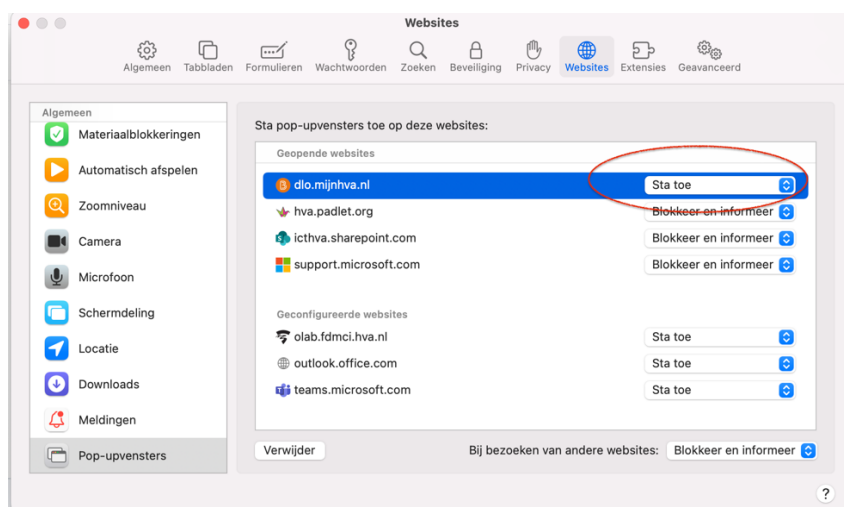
Websites

Algemeen Tabbladen Formulieren Wachtwoorden Zoeken Beveiliging Privacy Websites Extensies Geavanceerd

Algemeen
Materiaalblokkeringen
Automatisch afspelen
Zoomniveau
Camera
Microfoon
Schermdeling
Locatie
Downloads
Meldingen
Pop-upvensters

Sta pop-upvensters toe op deze websites:

Geopende websites
dlo.mijnhva.nl Sta toe
hva.padlet.org Blokkeer en informeer
icthva.sharepoint.com Blokkeer en informeer
support.microsoft.com Blokkeer en informeer

Geconfigureerde websites
olab.fdmci.hva.nl Sta toe
outlook.office.com Sta toe
teams.microsoft.com Sta toe

Verwijder

Bij bezoeken van andere websites: Blokkeer en informeer

?